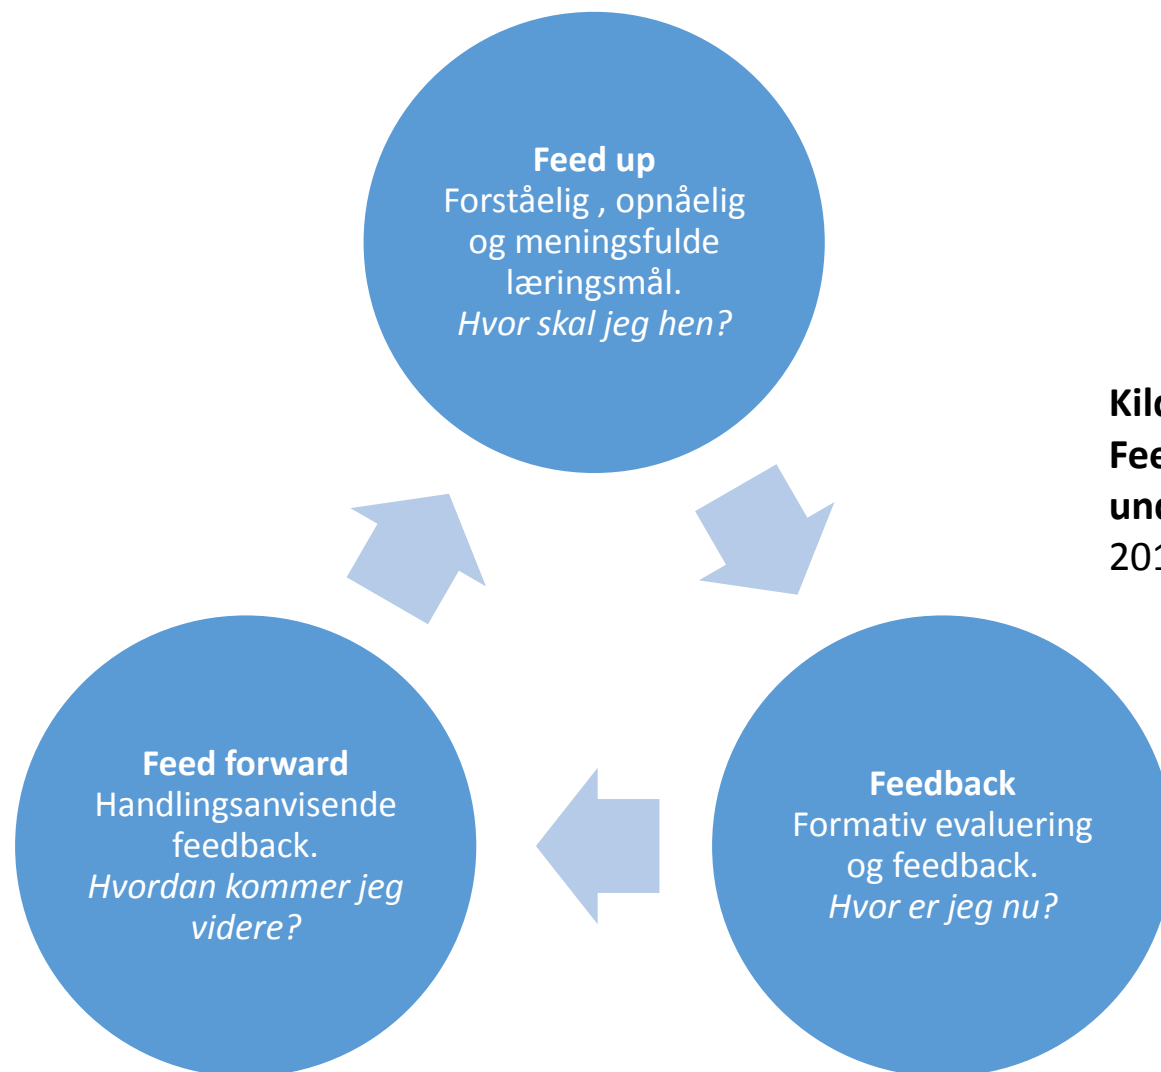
**Feed up**
Forståelig , opnåelig og meningsfulde læringsmål.
*Hvor skal jeg hen?*

Kil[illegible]
Fee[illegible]
und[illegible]
201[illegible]

**Feedback**
Formativ evaluering og feedback.
*Hvor er jeg nu?*

**Feed forward**
Handlingsanvisende feedback.
*Hvordan kommer jeg videre?*